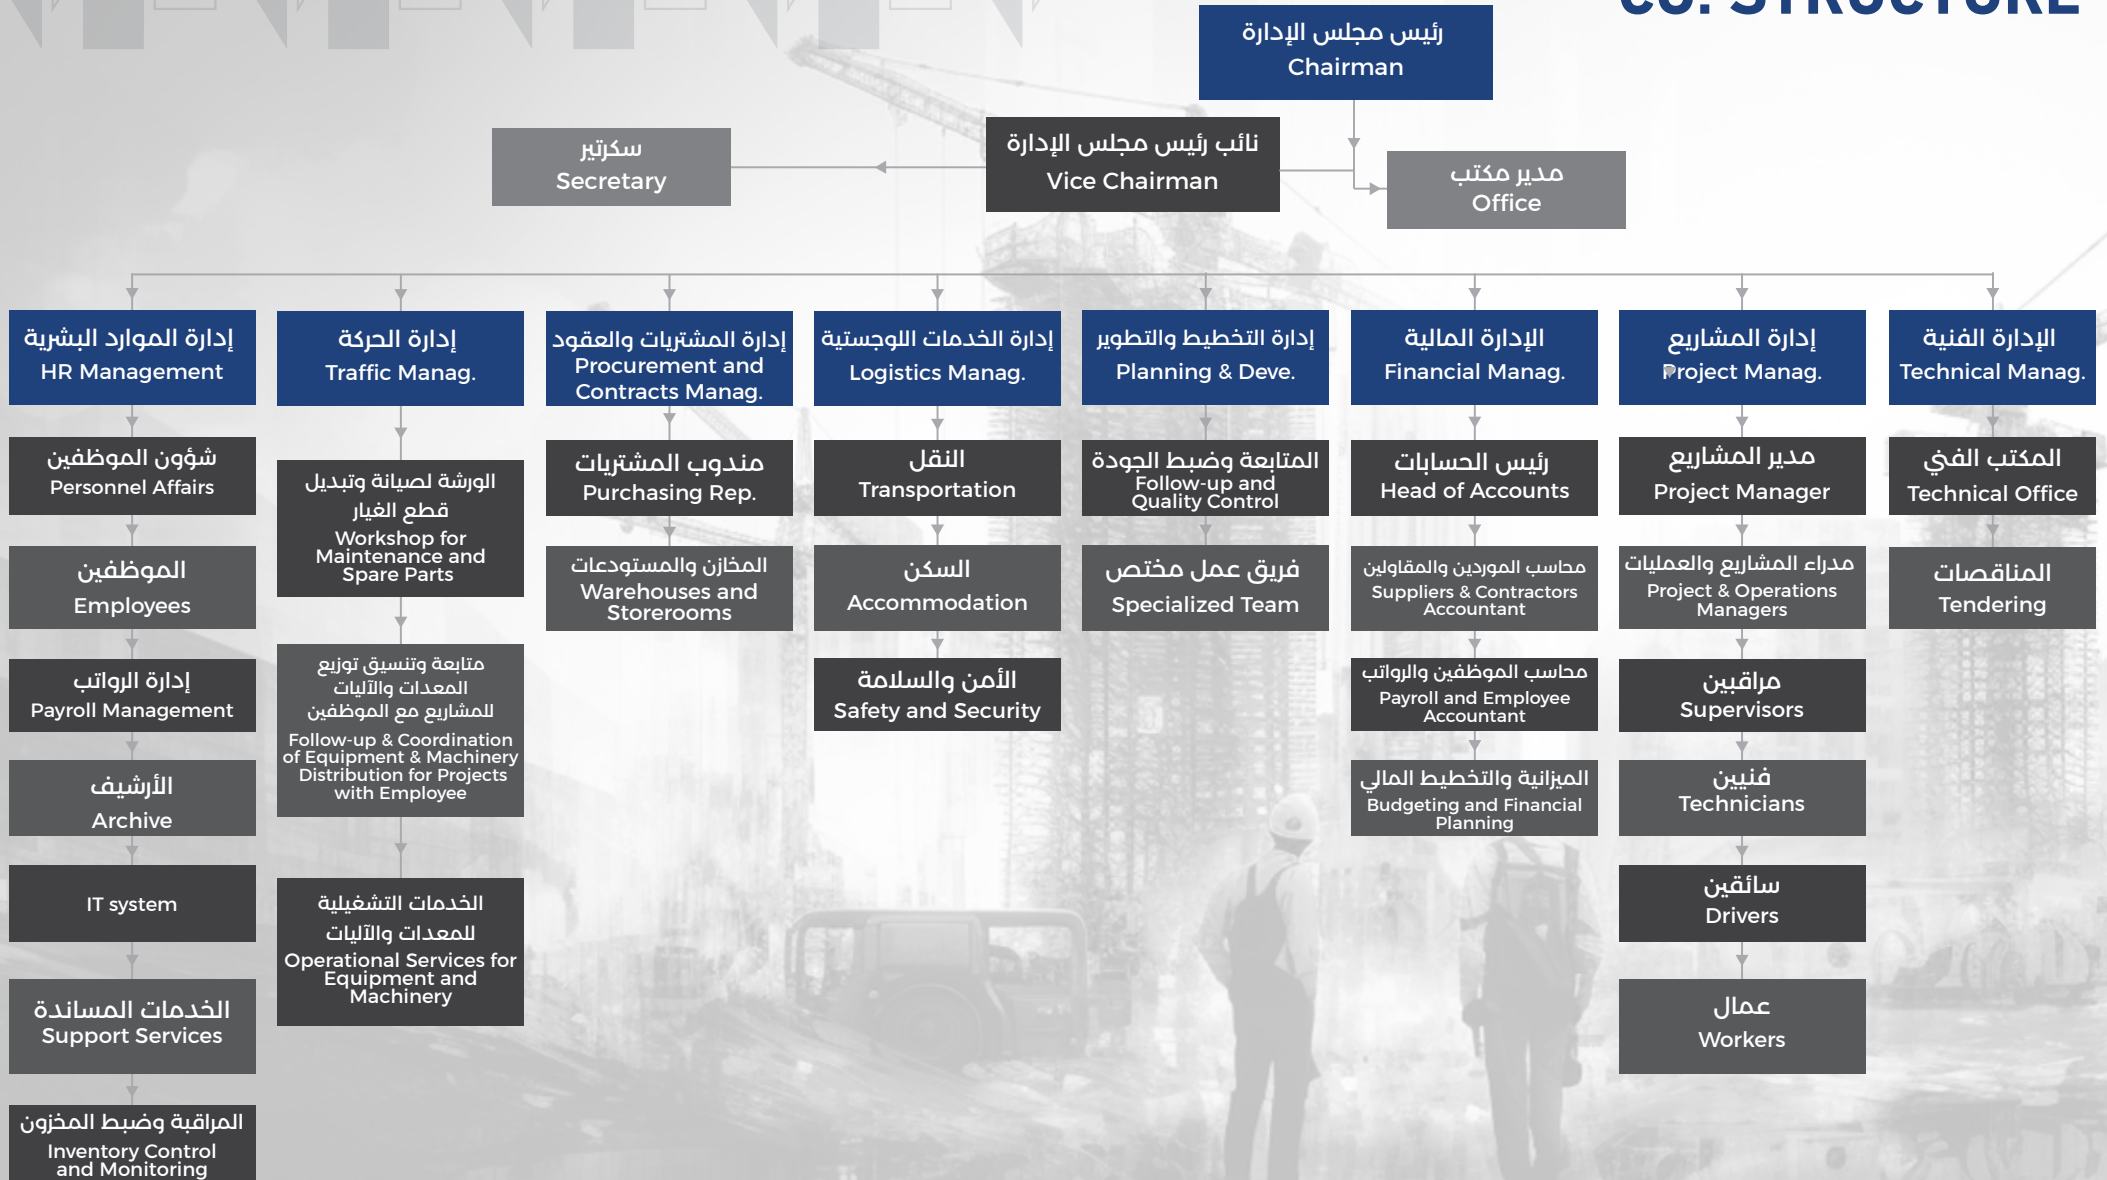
CO. STRUCTURE

رئيس مجلس الإدارة
Chairman

نائب رئيس مجلس الإدارة
Vice Chairman

سكرتير
Secretary

مدير مكتب
Office

إدارة الموارد البشرية
HR Management

شؤون الموظفين
Personnel Affairs

الموظفين
Employees

إدارة الرواتب
Payroll Management

الأرشيف
Archive

IT system

الخدمات المساندة
Support Services

المراقبة وضبط المخزون
Inventory Control and Monitoring

إدارة الحركة
Traffic Manag.

الورشة لصيانة وتبديل قطع الغيار
Workshop for Maintenance and Spare Parts

متابعة وتنسيق توزيع المعدات والآليات للمشاريع مع الموظفين
Follow-up & Coordination of Equipment & Machinery Distribution for Projects with Employee

الخدمات التشغيلية للمعدات والآليات
Operational Services for Equipment and Machinery

إدارة المشتريات والعقود
Procurement and Contracts Manag.

مندوب المشتريات
Purchasing Rep.

المخازن والمستودعات
Warehouses and Storerooms

إدارة الخدمات اللوجستية
Logistics Manag.

النقل
Transportation

السكن
Accommodation

الأمن والسلامة
Safety and Security

إدارة التخطيط والتطوير
Planning & Deve.

المتابعة وضبط الجودة
Follow-up and Quality Control

فريق عمل مختص
Specialized Team

الإدارة المالية
Financial Manag.

رئيس الحسابات
Head of Accounts

محاسب الموردين والمقاولين
Suppliers & Contractors Accountant

محاسب الموظفين والرواتب
Payroll and Employee Accountant

الميزانية والتخطيط المالي
Budgeting and Financial Planning

إدارة المشاريع
Project Manag.

مدير المشاريع
Project Manager

مدراء المشاريع والعمليات
Project & Operations Managers

مراقبين
Supervisors

فنيين
Technicians

سائقين
Drivers

عمال
Workers

الإدارة الفنية
Technical Manag.

المكتب الفني
Technical Office

المناقصات
Tendering